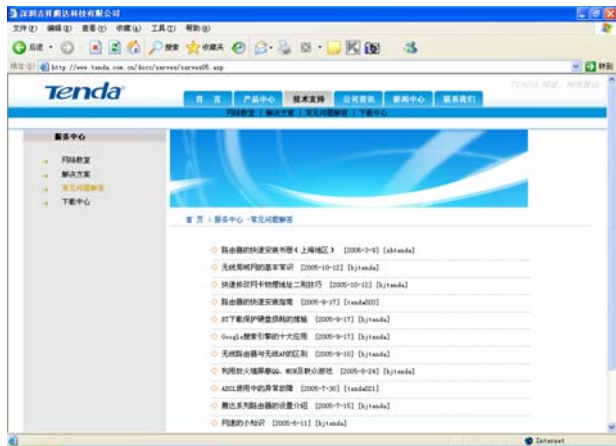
深圳吉祥腾达科技有限公司

文件(F) 编辑(E) 查看(V) 收藏(A) 工具(T) 帮助(H)

后退 搜索 收藏夹

地址(D) http://www.tenda.com.cn/docc/serves/serves05.asp

转到

Tenda

TENDA 网络，网络腾达

首页 产品中心 技术支持 公司资讯 新闻中心 联系我们

网络教室 | 解决方案 | 常见问题解答 | 下载中心

服务中心

网络教室

解决方案

常见问题解答

下载中心

首页 > 服务中心 - 常见问题解答

路由器的快速安装书册（上海地区） [2006-3-9] [sktenda]

无线局域网的基本常识 [2005-10-12] [bjtenda]

快速修改网卡物理地址二则技巧 [2005-10-12] [bjtenda]

路由器的快速安装指南 [2005-9-17] [tenda020]

BT下载保护硬盘很有的措施 [2005-9-17] [bjtenda]

Google搜索引擎的十大应用 [2005-9-17] [bjtenda]

无线路由器与无线AP的区别 [2005-9-10] [bjtenda]

利用较大端口映射，WIN及联众游戏 [2005-8-24] [bjtenda]

ADSL使用中的异常故障 [2005-7-30] [tenda021]

腾达系列路由器的设置介绍 [2005-7-15] [bjtenda]

网速的小知识 [2005-6-11] [bjtenda]

Internet